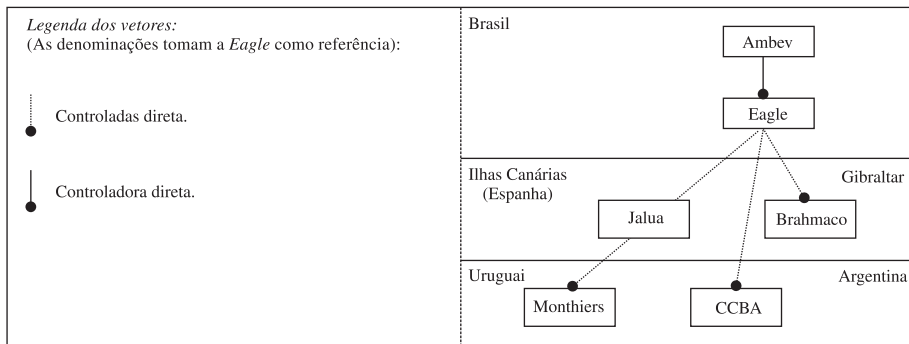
Legenda dos vetores:
(As denominações tomam a Eagle como referência):

Controladas direta.

Controladora direta.

Brasil

Ambev

Eagle

Ilhas Canárias
(Espanha)

Gibraltar

Jalua

Brahmaco

Uruguai

Argentina

Monthiers

CCBA